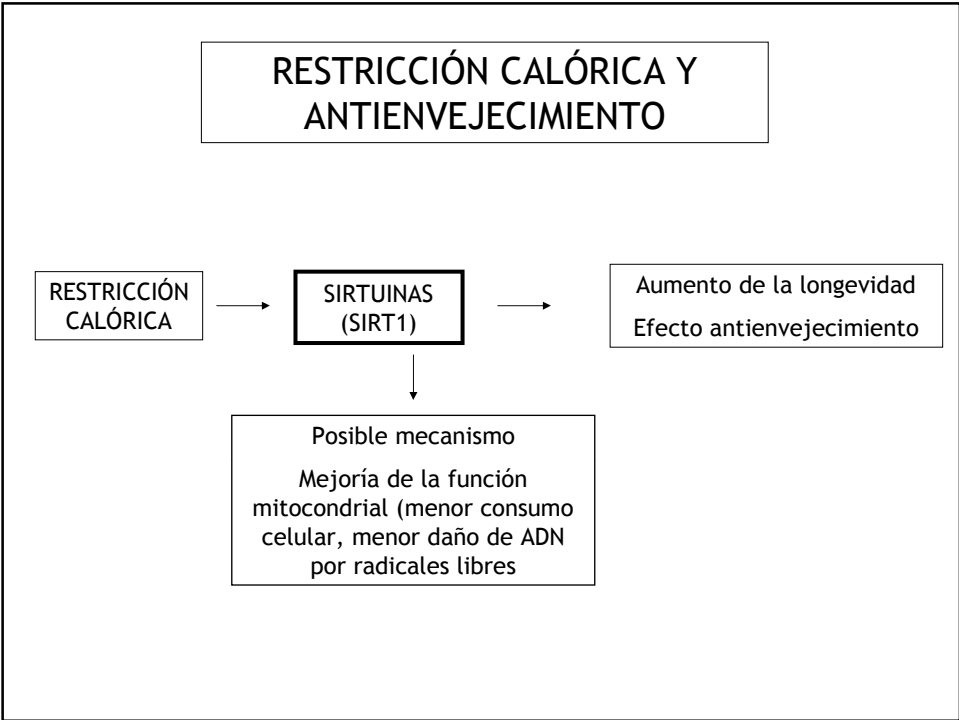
RESTRICCIÓN CALÓRICA Y ANTIENVEJECIMIENTO

RESTRICCIÓN CALÓRICA

SIRTUINAS (SIRT1)

Aumento de la longevidad

Efecto antienvejecimiento

Posible mecanismo

Mejoría de la función mitocondrial (menor consumo celular, menor daño de ADN por radicales libres